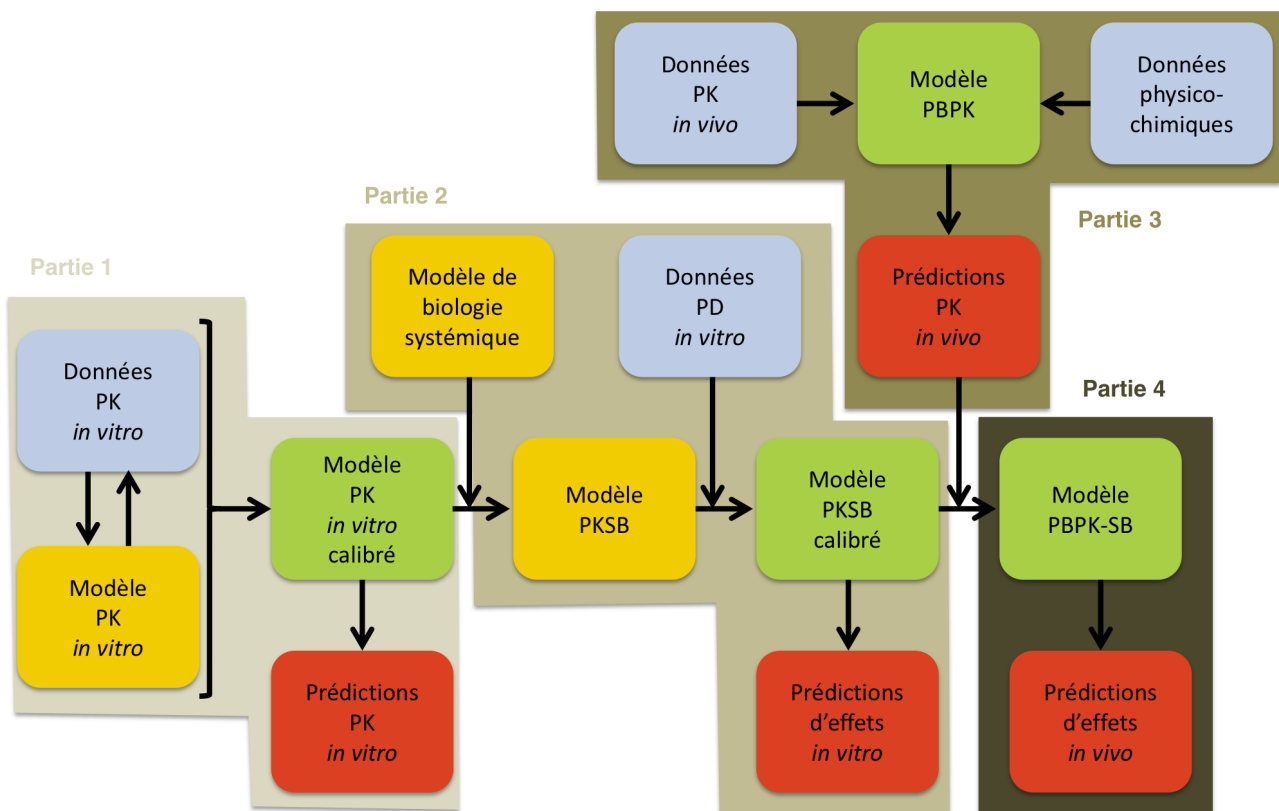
Données PK *in vivo*

Modèle PBPK

Données physico-chimiques

Partie 3

Prédictions PK *in vivo*

Partie 2

Modèle de biologie systémique

Données PD *in vitro*

Partie 1

Données PK *in vitro*

Modèle PK *in vitro*

Modèle PK *in vitro* calibré

Prédictions PK *in vitro*

Modèle PKSB

Modèle PKSB calibré

Prédictions d'effets *in vitro*

Partie 4

Modèle PBPK-SB

Prédictions d'effets *in vivo*